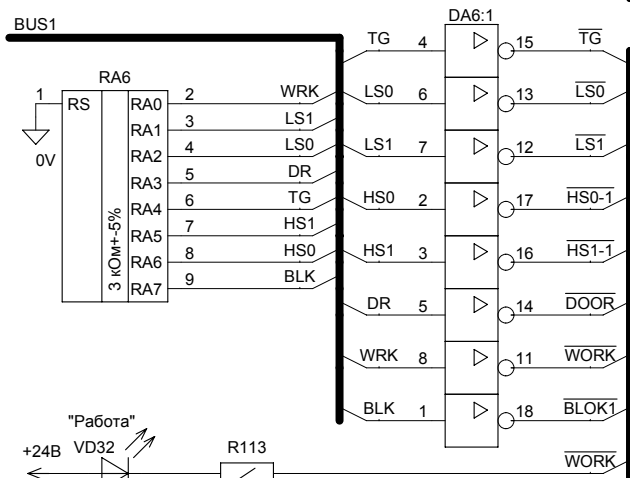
BUS1

DA6:1

RA6

1 RS RA0 RA1 RA2 RA3 RA4 RA5 RA6 RA7

0V

3 кОм+-5%

2 WRK
3 LS1
4 LS0
5 DR
6 TG
7 HS1
8 HS0
9 BLK

TG 4 15 $\overline{TG}$
LS0 6 13 $\overline{LS0}$
LS1 7 12 $\overline{LS1}$
HS0 2 17 $\overline{HS0\text{-}1}$
HS1 3 16 $\overline{HS1\text{-}1}$
DR 5 14 $\overline{DOOR}$
WRK 8 11 $\overline{WORK}$
BLK 1 18 $\overline{BLOK1}$

"Работа"
+24В VD32
R113
$\overline{WORK}$